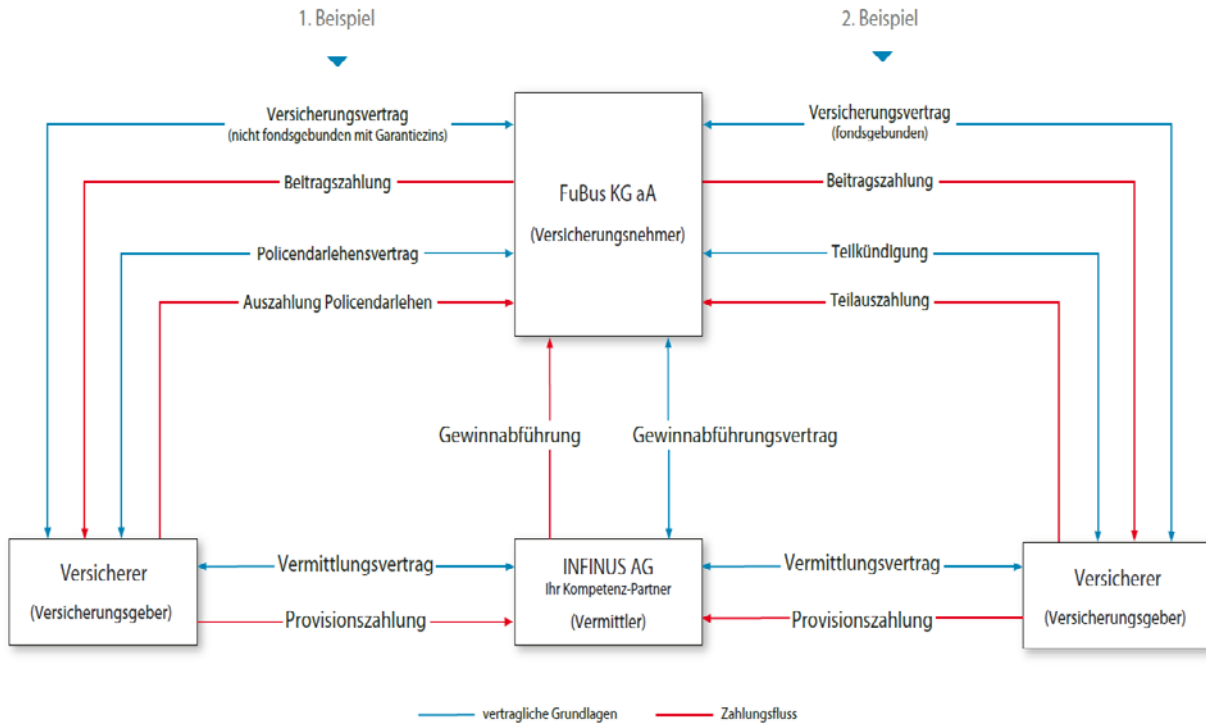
1. Beispiel

2. Beispiel

Versicherungsvertrag
(nicht fondsgebunden mit Garantiezins)

Beitragszahlung

Policendarlehensvertrag

Auszahlung Policendarlehen

FuBus KG aA

(Versicherungsnehmer)

Versicherungsvertrag
(fondsgebunden)

Beitragszahlung

Teilkündigung

Teilauszahlung

Gewinnabführung

Gewinnabführungsvertrag

Versicherer
(Versicherungsgeber)

Vermittlungsvertrag

Provisionszahlung

INFINUS AG
Ihr Kompetenz-Partner
(Vermittler)

Vermittlungsvertrag

Provisionszahlung

Versicherer
(Versicherungsgeber)

vertragliche Grundlagen

Zahlungsfluss